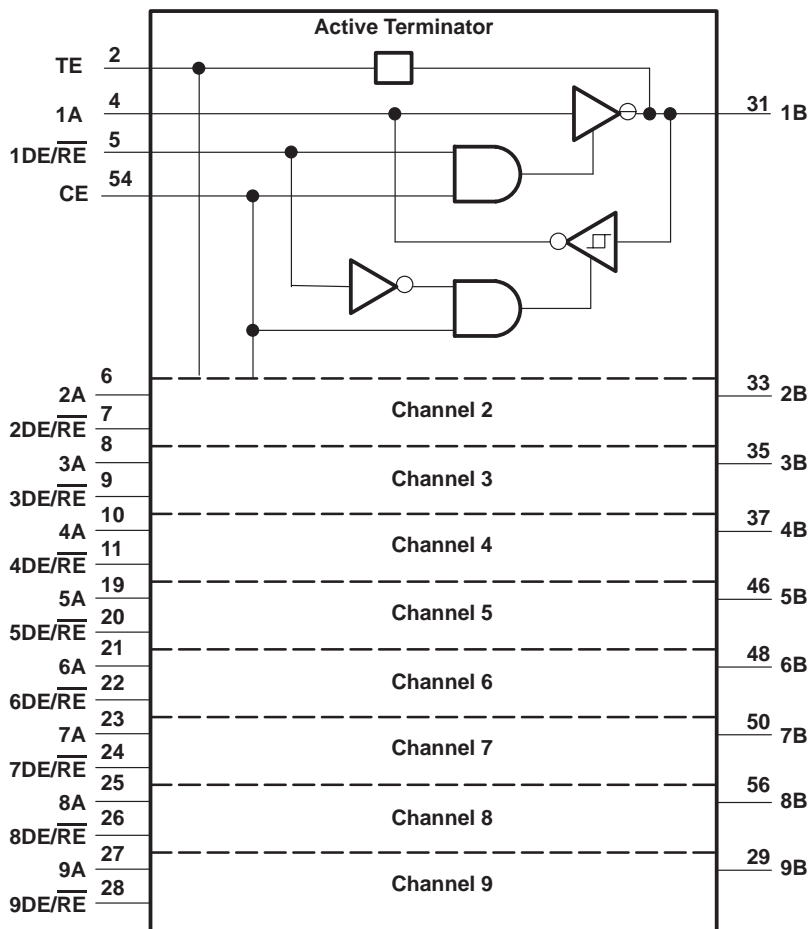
Active Terminator

TE 2
1A 4
1DE/$\overline{RE}$ 5
CE 54
31 1B

2A 6
2DE/$\overline{RE}$ 7
Channel 2
33 2B

3A 8
3DE/$\overline{RE}$ 9
Channel 3
35 3B

4A 10
4DE/$\overline{RE}$ 11
Channel 4
37 4B

5A 19
5DE/$\overline{RE}$ 20
Channel 5
46 5B

6A 21
6DE/$\overline{RE}$ 22
Channel 6
48 6B

7A 23
7DE/$\overline{RE}$ 24
Channel 7
50 7B

8A 25
8DE/$\overline{RE}$ 26
Channel 8
56 8B

9A 27
9DE/$\overline{RE}$ 28
Channel 9
29 9B